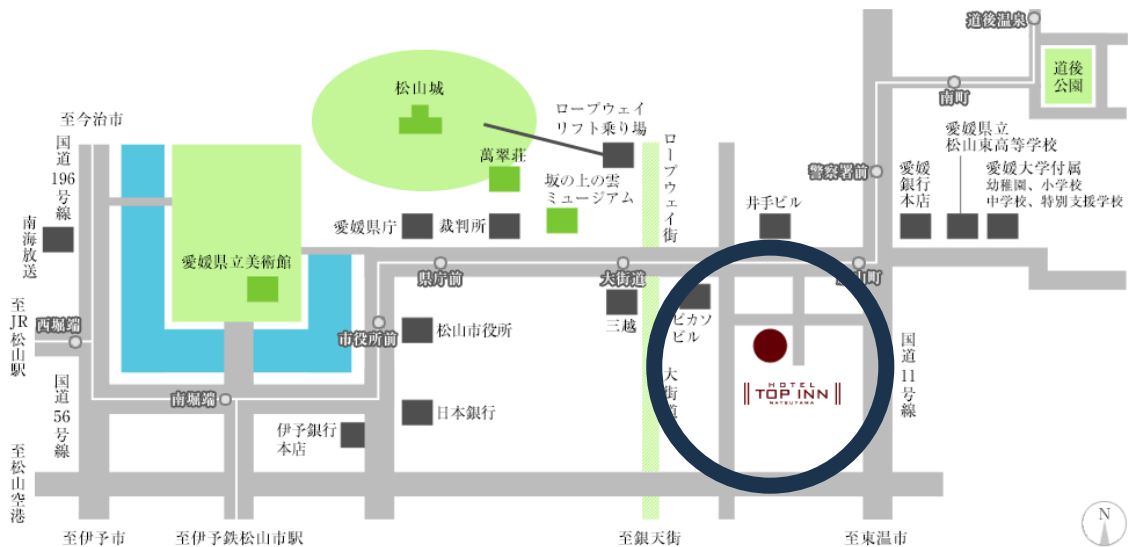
道後温泉
道後公園
南町
松山城
ロープウェイリフト乗り場
萬翠荘
坂の上の雲ミュージアム
ロープウェイ街
愛媛県立松山東高等学校
警察署前
愛媛銀行本店
愛媛大学付属幼稚園、小学校中学校、特別支援学校
井手ビル
至今治市
国道196号線
南海放送
愛媛県庁
裁判所
愛媛県立美術館
県庁前
大街道
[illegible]山町
至JR松山駅
西堀端
市役所前
松山市役所
三越
ピカソビル
国道11号線
大街道
HOTEL TOP INN MATSUYAMA
国道56号線
南堀端
日本銀行
伊予銀行本店
至松山空港
至伊予市
至伊予鉄松山市駅
至銀天街
至東温市
N